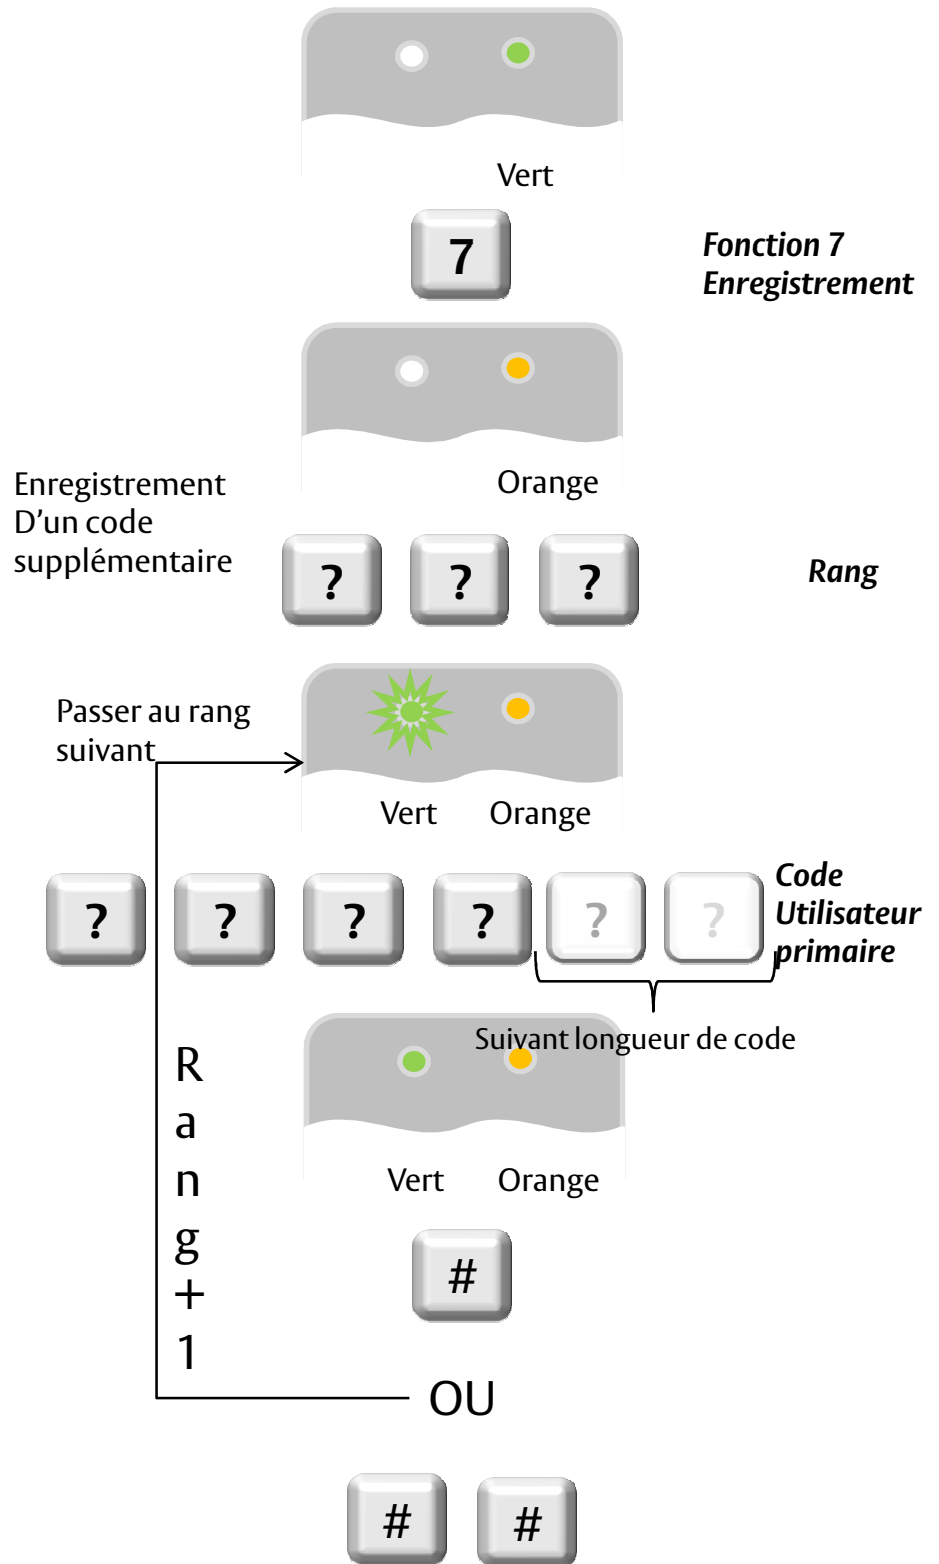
Vert

7

Fonction 7
Enregistrement

Orange

Enregistrement
D'un code
supplémentaire

? ? ?

Rang

Passer au rang suivant

Vert Orange

? ? ? ? ? ?

Code
Utilisateur
primaire

Suivant longueur de code

Vert Orange

#

R
a
n
g
+
1

OU

# #